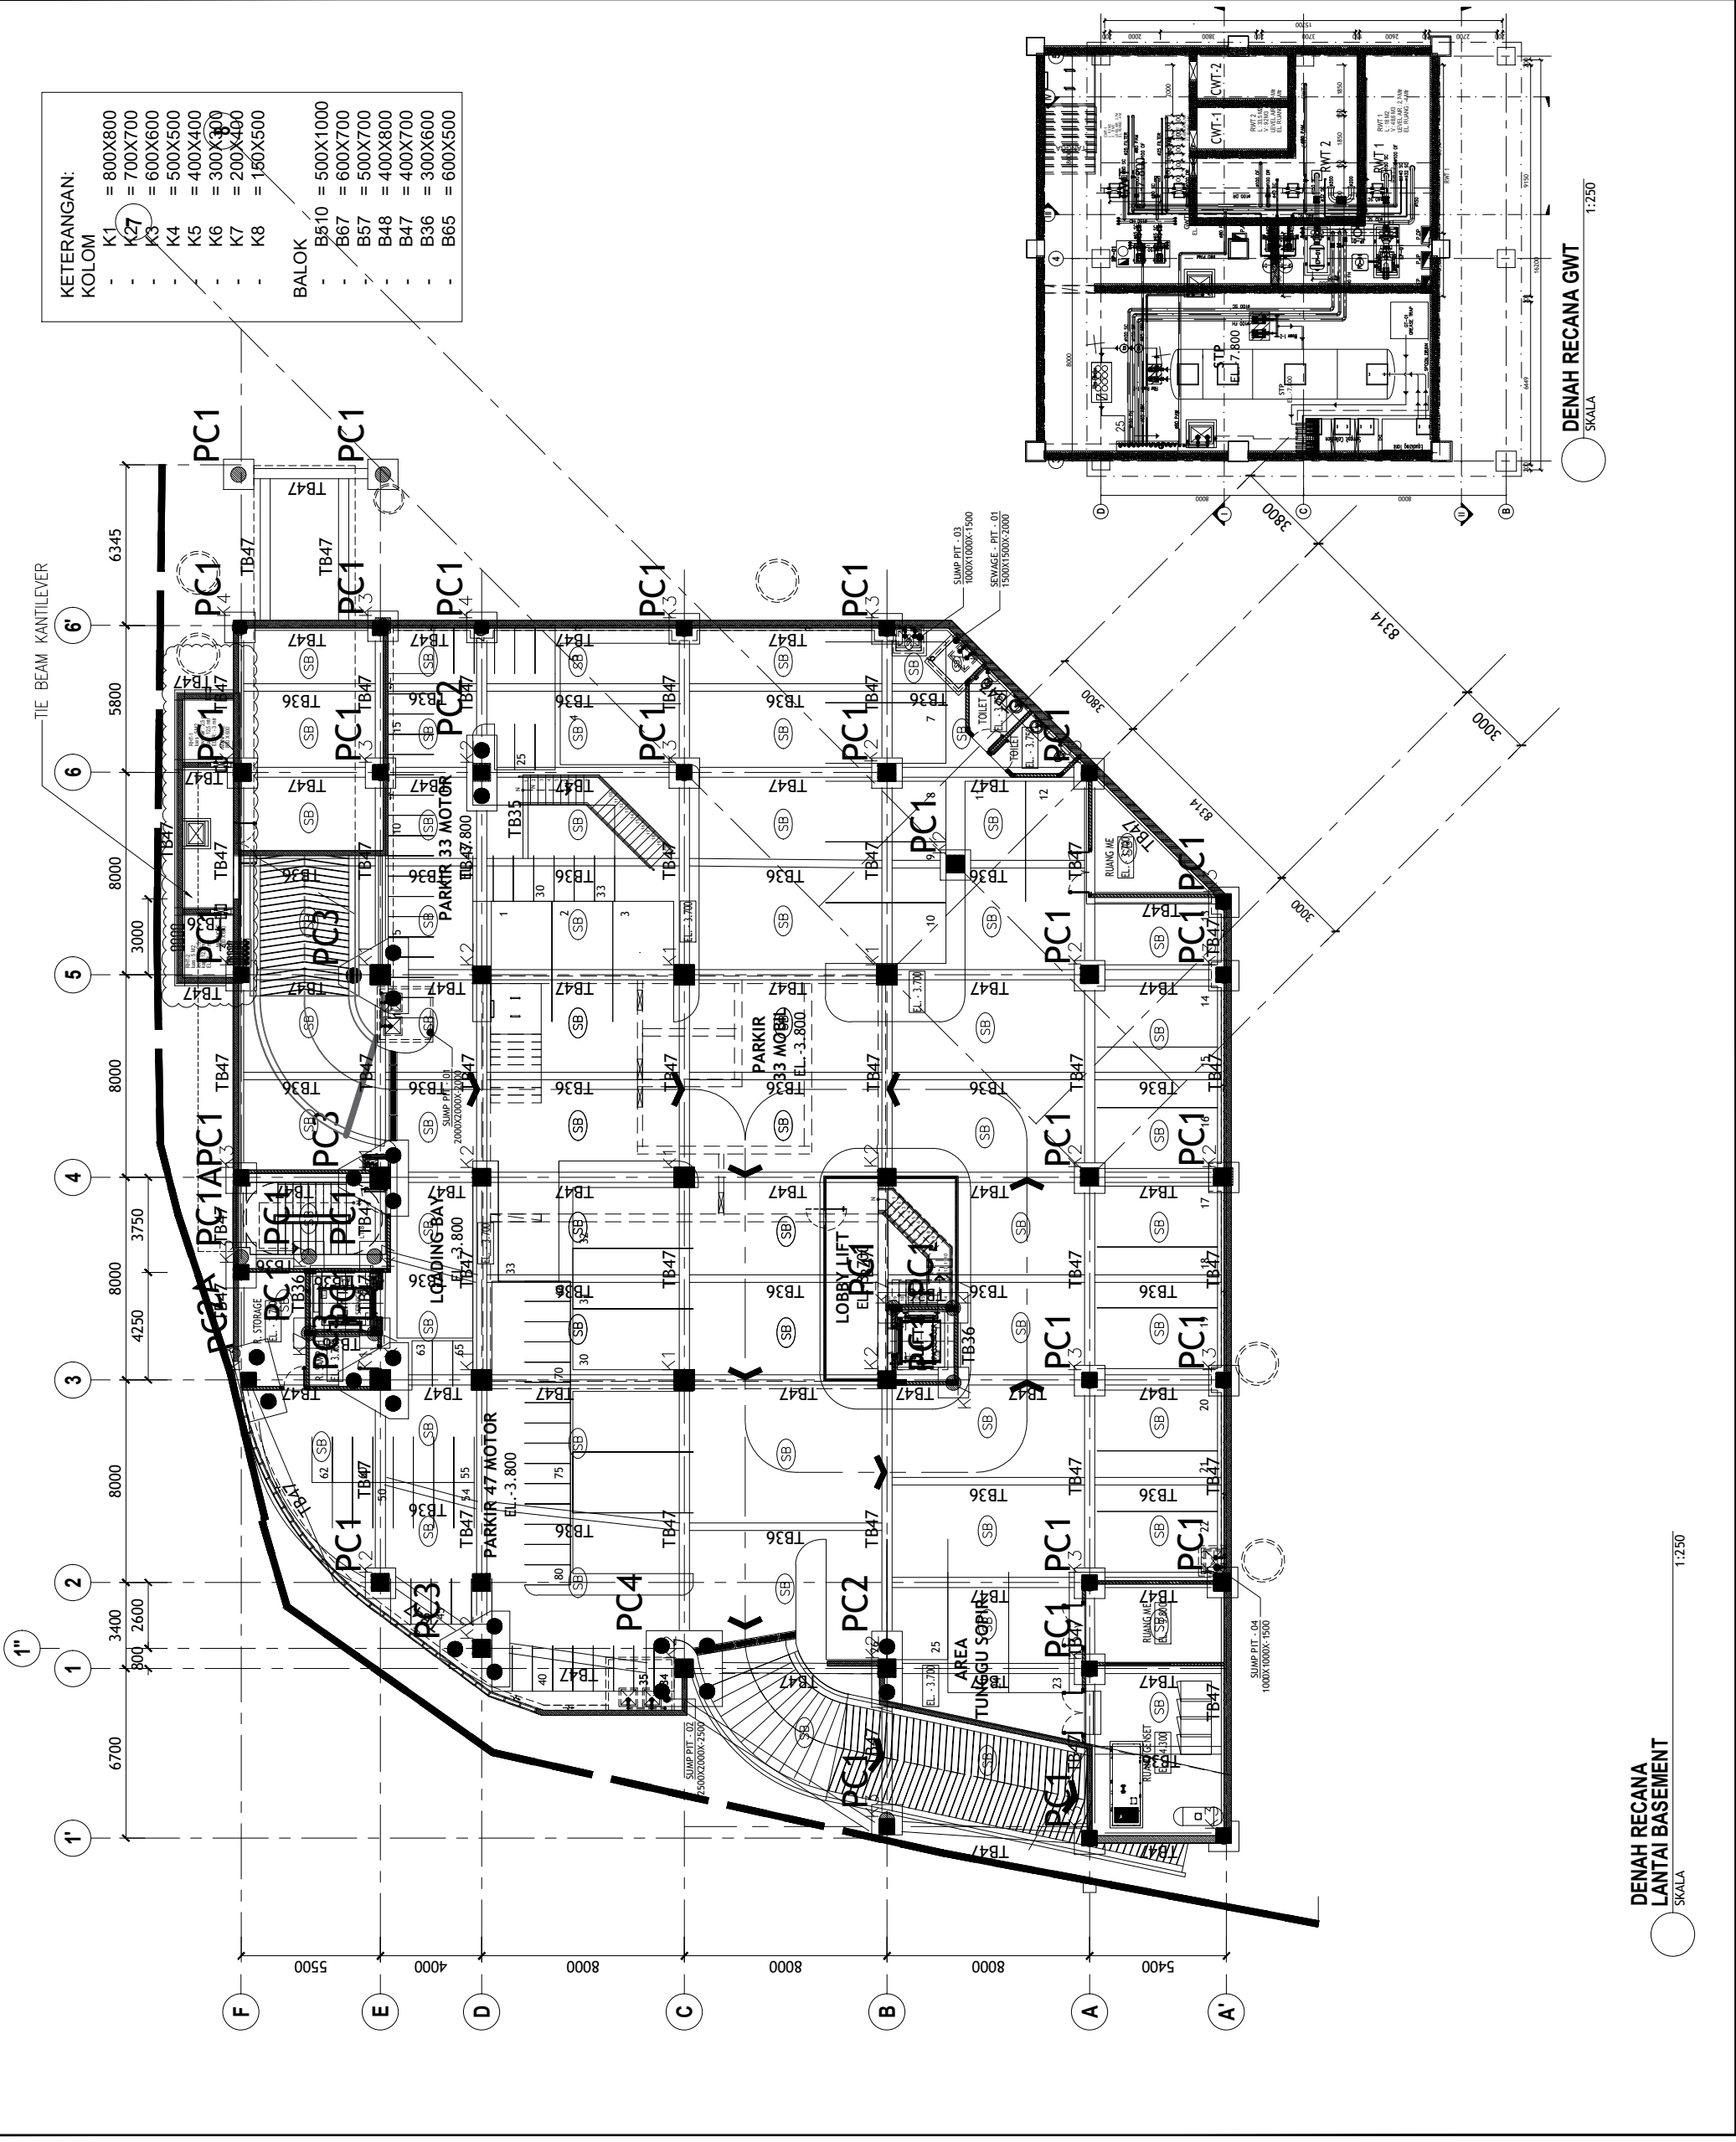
KETERANGAN:
KOLOM
- K1 = 800X800
- K2 = 700X700
- K3 = 600X600
- K4 = 500X500
- K5 = 400X400
- K6 = 300X300
- K7 = 200X400
- K8 = 150X500

BALOK
- B510 = 500X1000
- B67 = 600X700
- B57 = 500X700
- B48 = 400X800
- B47 = 400X700
- B36 = 300X600
- B65 = 600X500

TIE BEAM KANTILEVER

6345 5800 8000 3000 8000 3750 8000 4250 8000 2600 3400 800 6700

6' 6 5 4 3 2 1 1" 1'

F E D C B A A'

5500 4000 8000 8000 8000 5400

PC1 PC2 PC3 PC4 PC1A PC2A

TB47 TB36 TB35 SB

PARKIR 33 MOTOR
EL. -3.800

PARKIR
33 MOBIL
EL. -3.800

PARKIR 47 MOTOR
EL. -3.800

LOADING BAY
EL. -3.800

LOBBY LIFT
EL. -3.700

AREA
TUNGGU SUPIR

STORAGE

TOILET

RUANG ME

SUMP PIT - 01
2000X2000X-2000

SUMP PIT - 02
2500X2000X-2500

SUMP PIT - 03
1000X1000X-1500

SUMP PIT - 04
1000X1000X-1500

SEWAGE - PIT - 01
1500X1500X-2000

EL. -3.700

8314 3000 3800

STP
EL. 7.800

CWT-1
CWT-2

RWT 1
RWT 2

DENAH RECANA GWT
SKALA 1:250

DENAH RECANA
LANTAI BASEMENT
SKALA 1:250